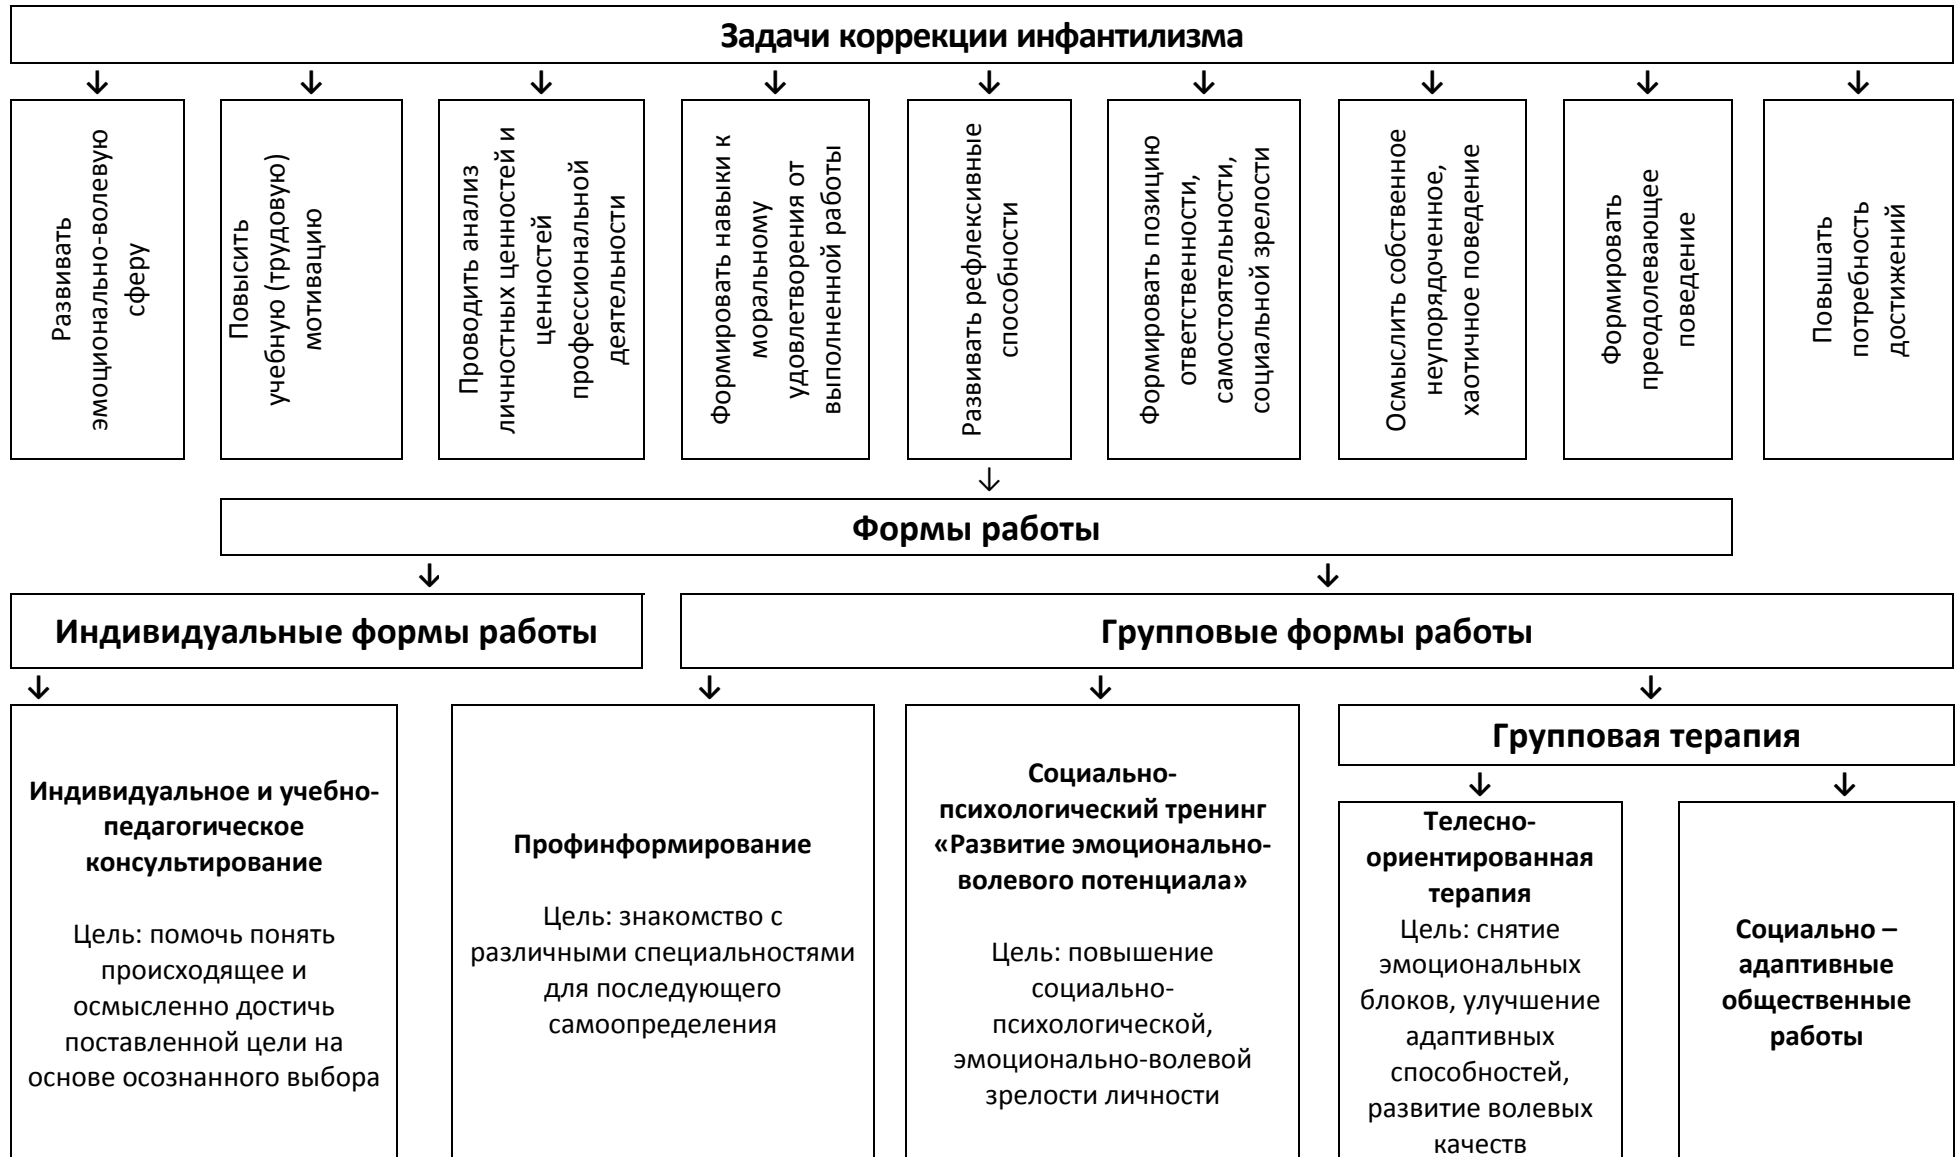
Задачи коррекции инфантилизма

Развивать эмоционально-волевую сферу

Повысить учебную (трудовую) мотивацию

Проводить анализ личностных ценностей и ценностей профессиональной деятельности

Формировать навыки к моральному удовлетворения от выполненной работы

Развивать рефлексивные способности

Формировать позицию ответственности, самостоятельности, социальной зрелости

Осмыслить собственное неупорядоченное, хаотичное поведение

Формировать преодолевающее поведение

Повышать потребность достижений

Формы работы

Индивидуальные формы работы

Групповые формы работы

Индивидуальное и учебно-педагогическое консультирование

Цель: помочь понять происходящее и осмысленно достичь поставленной цели на основе осознанного выбора

Профинформирование

Цель: знакомство с различными специальностями для последующего самоопределения

Социально-психологический тренинг «Развитие эмоционально-волевого потенциала»

Цель: повышение социально-психологической, эмоционально-волевой зрелости личности

Групповая терапия

Телесно-ориентированная терапия

Цель: снятие эмоциональных блоков, улучшение адаптивных способностей, развитие волевых качеств

Социально – адаптивные общественные работы